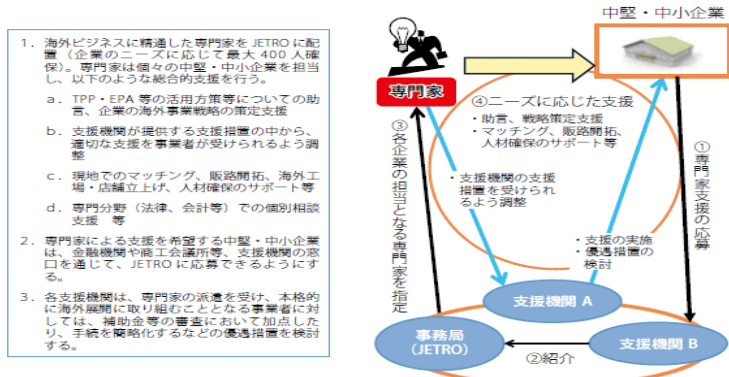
1. 海外ビジネスに精通した専門家をJETROに配置（企業のニーズに応じて最大400人確保）。専門家は個々の中堅・中小企業を担当し、以下のような総合的支援を行う。

a. TPP・EPA等の活用方策等についての助言、企業の海外事業戦略の策定支援

b. 支援機関が提供する支援措置の中から、適切な支援を事業者が受けられるよう調整

c. 現地でのマッチング、販路開拓、海外工場・店舗立上げ、人材確保のサポート等

d. 専門分野（法律、会計等）での個別相談支援　等

2. 専門家による支援を希望する中堅・中小企業は、金融機関や商工会議所等、支援機関の窓口を通じて、JETROに応募できるようにする。

3. 各支援機関は、専門家の派遣を受け、本格的に海外展開に取り組むこととなる事業者に対しては、補助金等の審査において加点したり、手続を簡略化するなどの優遇措置を検討する。

中堅・中小企業

専門家

④ニーズに応じた支援

・助言、戦略策定支援
・マッチング、販路開拓、人材確保のサポート等

③各企業の担当となる専門家を指定

・支援機関の支援措置を受けられるよう調整

①専門家支援の応募

・支援の実施
・優遇措置の検討

支援機関 A

事務局（JETRO）

支援機関 B

②紹介